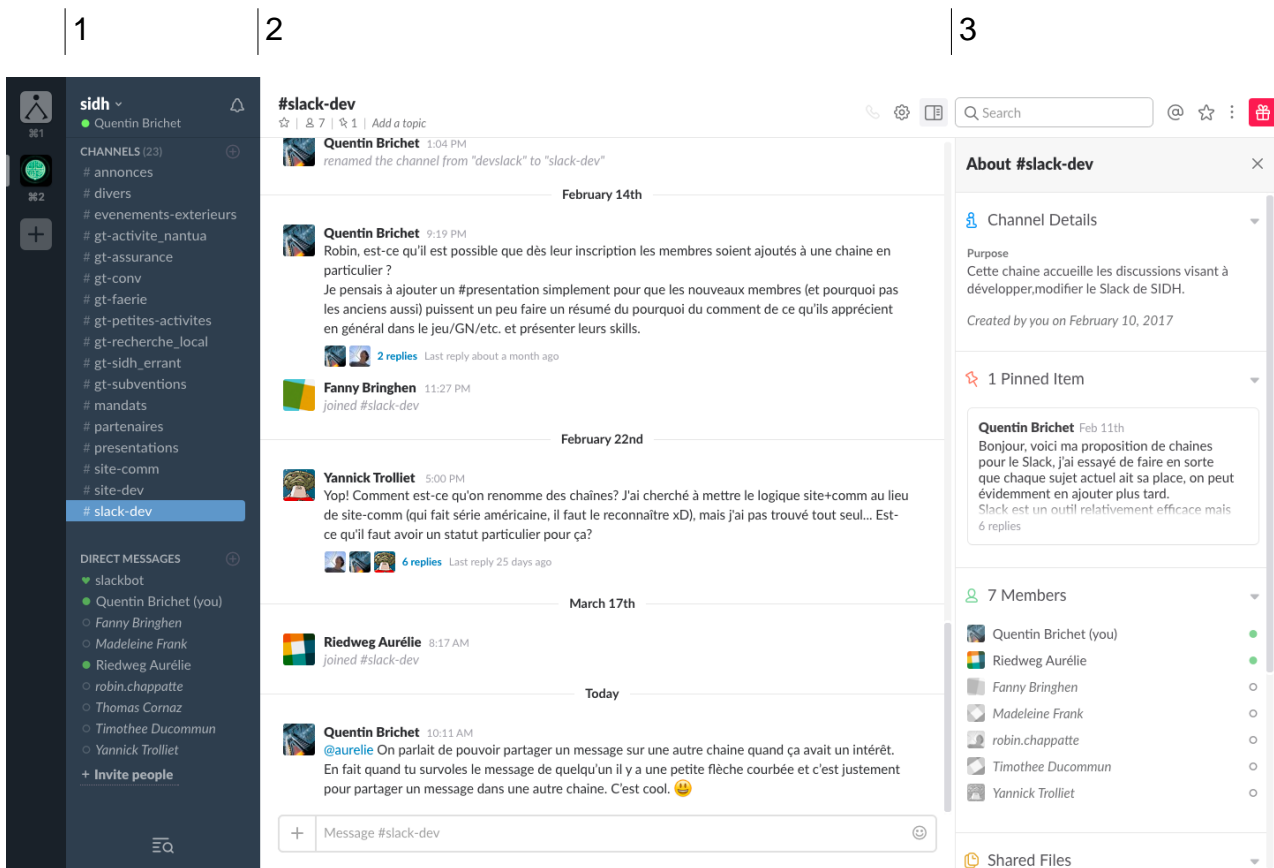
1

2

3

⌘1

⌘2

sidh
Quentin Brichet

CHANNELS (23)
# annonces
# divers
# evenements-exterieurs
# gt-activite_nantua
# gt-assurance
# gt-conv
# gt-faerie
# gt-petites-activites
# gt-recherche_local
# gt-sidh_errant
# gt-subventions
# mandats
# partenaires
# presentations
# site-comm
# site-dev
# slack-dev

DIRECT MESSAGES
slackbot
Quentin Brichet (you)
Fanny Bringhen
Madeleine Frank
Riedweg Aurélie
robin.chappatte
Thomas Cornaz
Timothee Ducommun
Yannick Trolliet
+ Invite people

#slack-dev
7 | 1 | Add a topic

Search

Quentin Brichet 1:04 PM
renamed the channel from "devslack" to "slack-dev"

February 14th

Quentin Brichet 9:19 PM
Robin, est-ce qu'il est possible que dès leur inscription les membres soient ajoutés à une chaine en particulier ?
Je pensais à ajouter un #presentation simplement pour que les nouveaux membres (et pourquoi pas les anciens aussi) puissent un peu faire un résumé du pourquoi du comment de ce qu'ils apprécient en général dans le jeu/GN/etc. et présenter leurs skills.
2 replies Last reply about a month ago

Fanny Bringhen 11:27 PM
joined #slack-dev

February 22nd

Yannick Trolliet 5:00 PM
Yop! Comment est-ce qu'on renomme des chaînes? J'ai cherché à mettre le logique site+comm au lieu de site-comm (qui fait série américaine, il faut le reconnaître xD), mais j'ai pas trouvé tout seul... Est-ce qu'il faut avoir un statut particulier pour ça?
6 replies Last reply 25 days ago

March 17th

Riedweg Aurélie 8:17 AM
joined #slack-dev

Today

Quentin Brichet 10:11 AM
@aurelie On parlait de pouvoir partager un message sur une autre chaine quand ça avait un intérêt. En fait quand tu survoles le message de quelqu'un il y a une petite flèche courbée et c'est justement pour partager un message dans une autre chaine. C'est cool. 😃

Message #slack-dev

About #slack-dev

Channel Details

Purpose
Cette chaine accueille les discussions visant à développer,modifier le Slack de SIDH.

Created by you on February 10, 2017

1 Pinned Item

Quentin Brichet Feb 11th
Bonjour, voici ma proposition de chaines pour le Slack, j'ai essayé de faire en sorte que chaque sujet actuel ait sa place, on peut évidemment en ajouter plus tard.
Slack est un outil relativement efficace mais
6 replies

7 Members
Quentin Brichet (you)
Riedweg Aurélie
Fanny Bringhen
Madeleine Frank
robin.chappatte
Timothee Ducommun
Yannick Trolliet

Shared Files